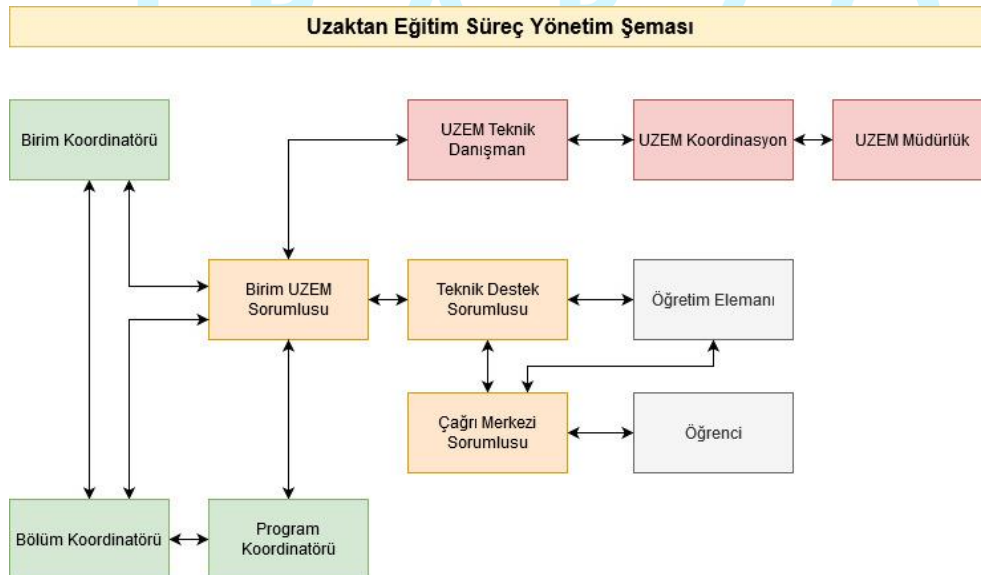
Uzaktan Eğitim Süreç Yönetim Şeması

Birim Koordinatörü

UZEM Teknik Danışman

UZEM Koordinasyon

UZEM Müdürlük

Birim UZEM Sorumlusu

Teknik Destek Sorumlusu

Öğretim Elemanı

Çağrı Merkezi Sorumlusu

Öğrenci

Bölüm Koordinatörü

Program Koordinatörü